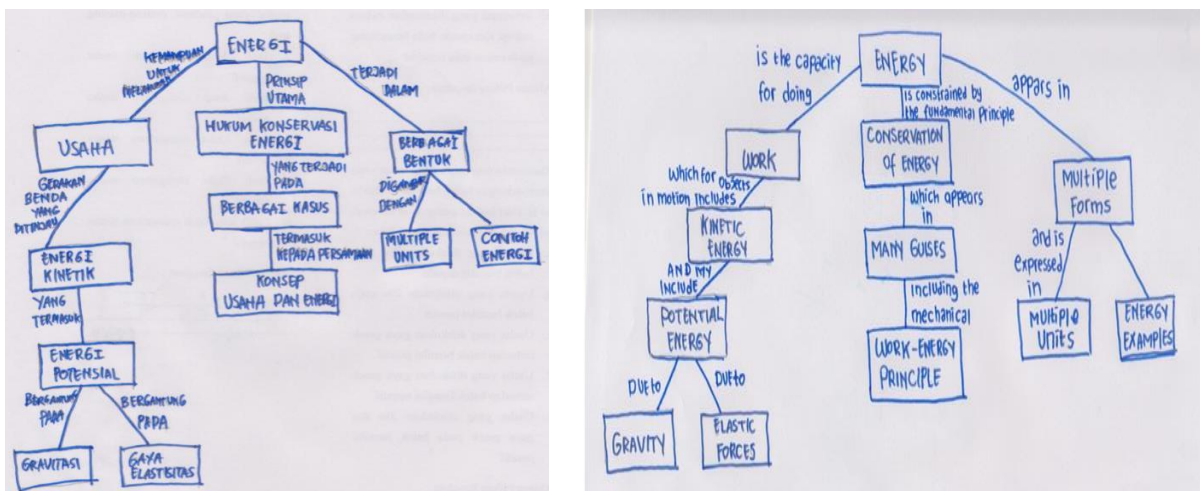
ENERGI

KEMAMPUAN UNTUK MELAKUKAN

PRINSIP UTAMA

TERJADI DALAM

USAHA

HUKUM KONSERVASI ENERGI

BERBAGAI BENTUK

GERAKAN BENDA YANG DITERIMA

YANG TERJADI PADA

DIGAMBARKAN DENGAN

BERBAGAI KASUS

ENERGI KINETIK

TERMASUK KEPADA PERSAMAAN

MULTIPLE UNITS

CONTOH ENERGI

KONSEP USAHA DAN ENERGI

YANG TERMASUK

ENERGI POTENSIAL

BERGANTUNG PADA

BERGANTUNG PADA

GRAVITASI

GAYA ELASTISITAS

ENERGY

is the capacity for doing

is constrained by the fundamental principle

appars in

WORK

CONSERVATION OF ENERGY

Multiple Forms

Which for objects in motion includes

which appears in

KINETIC ENERGY

MANY GUISES

and is expressed in

AND MY INCLUDE

including the mechanical

POTENTIAL ENERGY

WORK-ENERGY PRINCIPLE

Multiple Units

ENERGY EXAMPLES

Due to

Due to

GRAVITY

ELASTIC FORCES